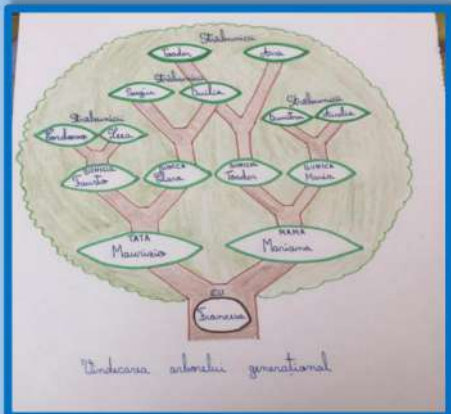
Străbunici
Teodor
Ana

Străbunici
Sergiu
Lucia

Străbunici
Dumitru
Lucia

Străbunici
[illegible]
Lica

BUNICA
Dumitru

BUNICA
Elena

BUNICUL
Teodor

BUNICA
Maria

TATA
Mauricio

MAMA
Mariana

EU
Bianca

Vindecarea arborelui generațional